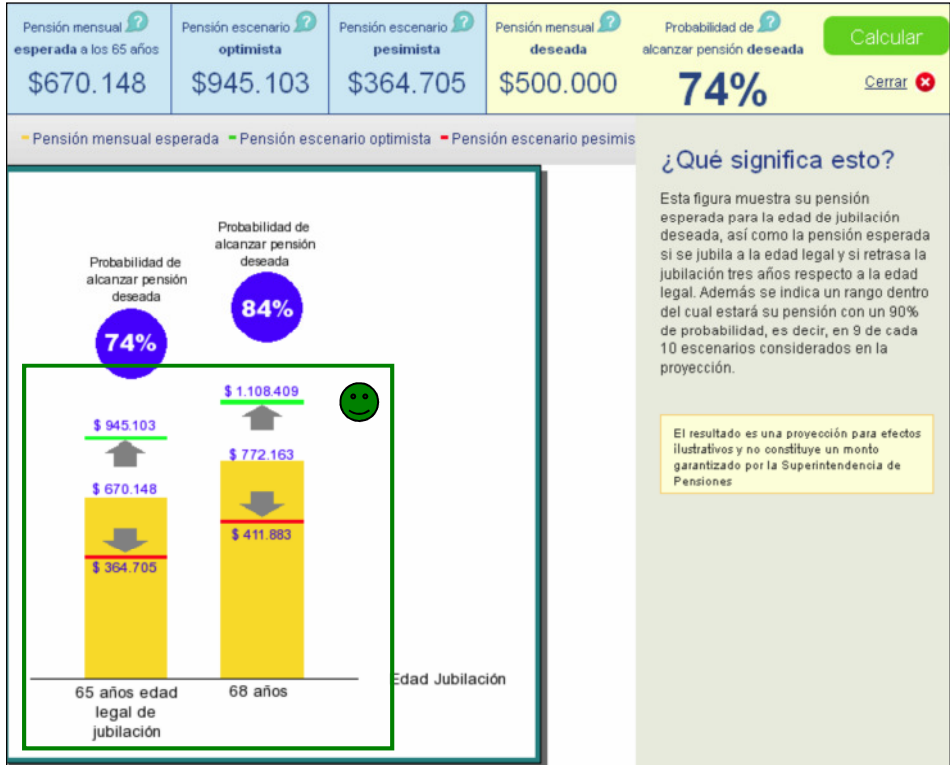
| Pensión mensual esperada a los 65 años | Pensión escenario optimista | Pensión escenario pesimista | Pensión mensual deseada | Probabilidad de alcanzar pensión deseada |
|---|---|---|---|---|
| $670.148 | $945.103 | $364.705 | $500.000 | 74% |

Calcular

Cerrar

- Pensión mensual esperada - Pensión escenario optimista - Pensión escenario pesimis

Probabilidad de alcanzar pensión deseada

74%

Probabilidad de alcanzar pensión deseada

84%

$ 945.103

$ 670.148

$ 364.705

$ 1.108.409

$ 772.163

$ 411.883

65 años edad legal de jubilación

68 años

Edad Jubilación

¿Qué significa esto?

Esta figura muestra su pensión esperada para la edad de jubilación deseada, así como la pensión esperada si se jubila a la edad legal y si retrasa la jubilación tres años respecto a la edad legal. Además se indica un rango dentro del cual estará su pensión con un 90% de probabilidad, es decir, en 9 de cada 10 escenarios considerados en la proyección.

El resultado es una proyección para efectos ilustrativos y no constituye un monto garantizado por la Superintendencia de Pensiones